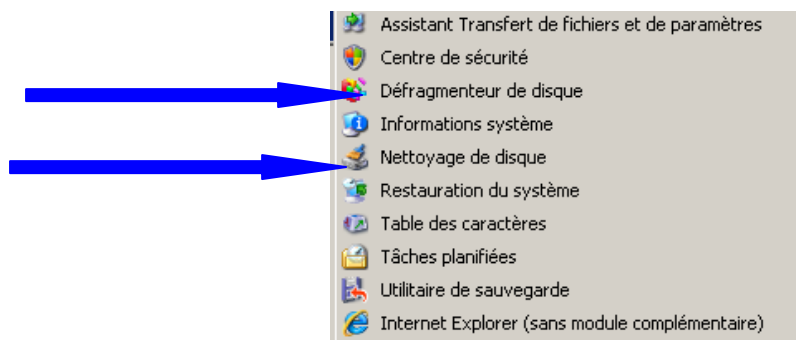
Assistant Transfert de fichiers et de paramètres
Centre de sécurité
Défragmenteur de disque
Informations système
Nettoyage de disque
Restauration du système
Table des caractères
Tâches planifiées
Utilitaire de sauvegarde
Internet Explorer (sans module complémentaire)